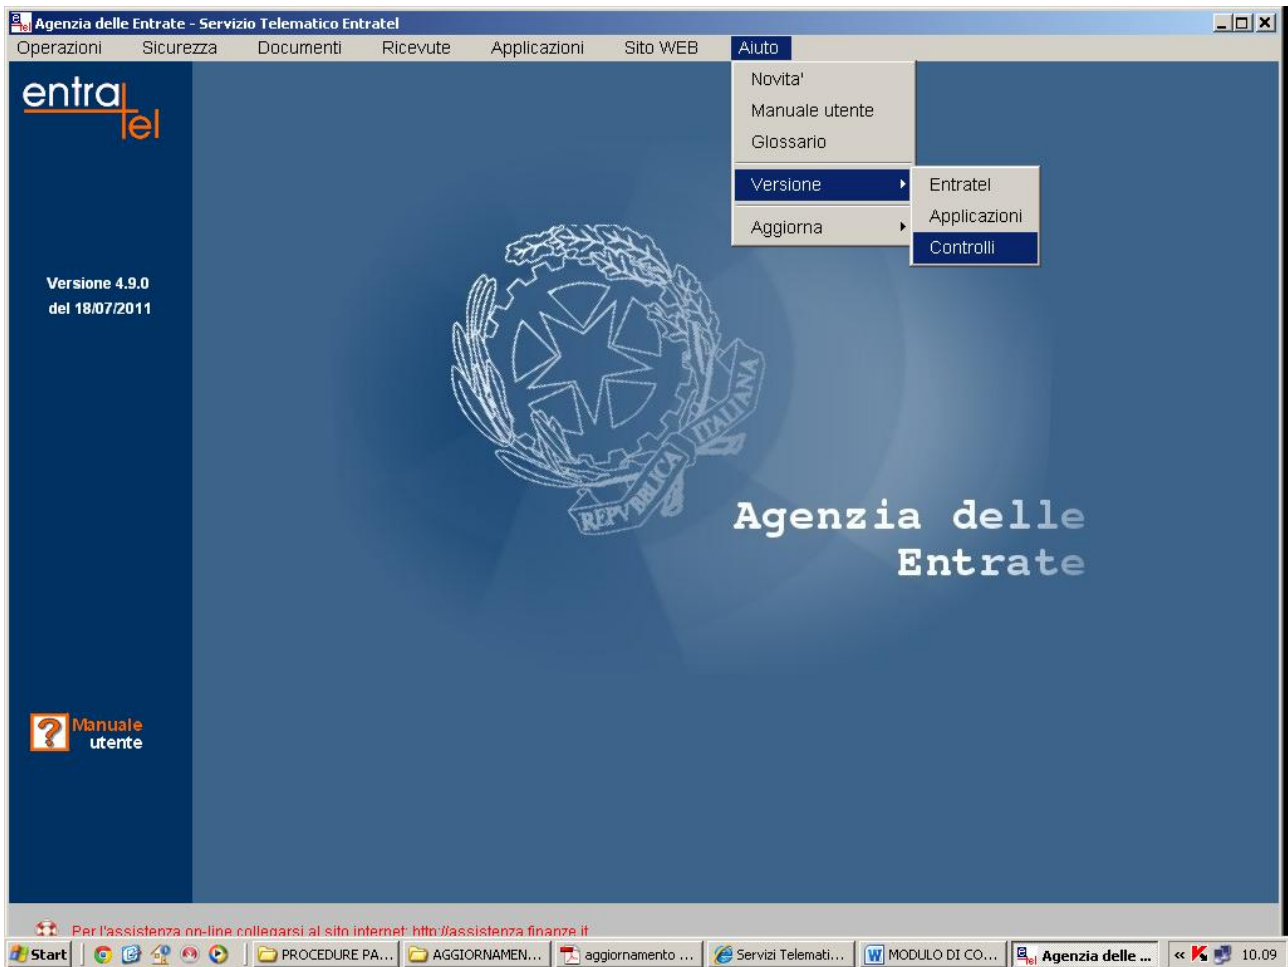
Agenzia delle Entrate - Servizio Telematico Entratel

Operazioni Sicurezza Documenti Ricevute Applicazioni Sito WEB Aiuto

Novita'
Manuale utente
Glossario
Versione
Aggiorna

Entratel
Applicazioni
Controlli

entra tel

Versione 4.9.0
del 18/07/2011

REPVBBLICA ITALIANA

Agenzia delle Entrate

Manuale utente

Per l'assistenza on-line collegarsi al sito internet: http://assistenza.finanze.it

Start | PROCEDURE PA... | AGGIORNAMEN... | aggiornamento ... | Servizi Telemati... | MODULO DI CO... | Agenzia delle ... | 10.09